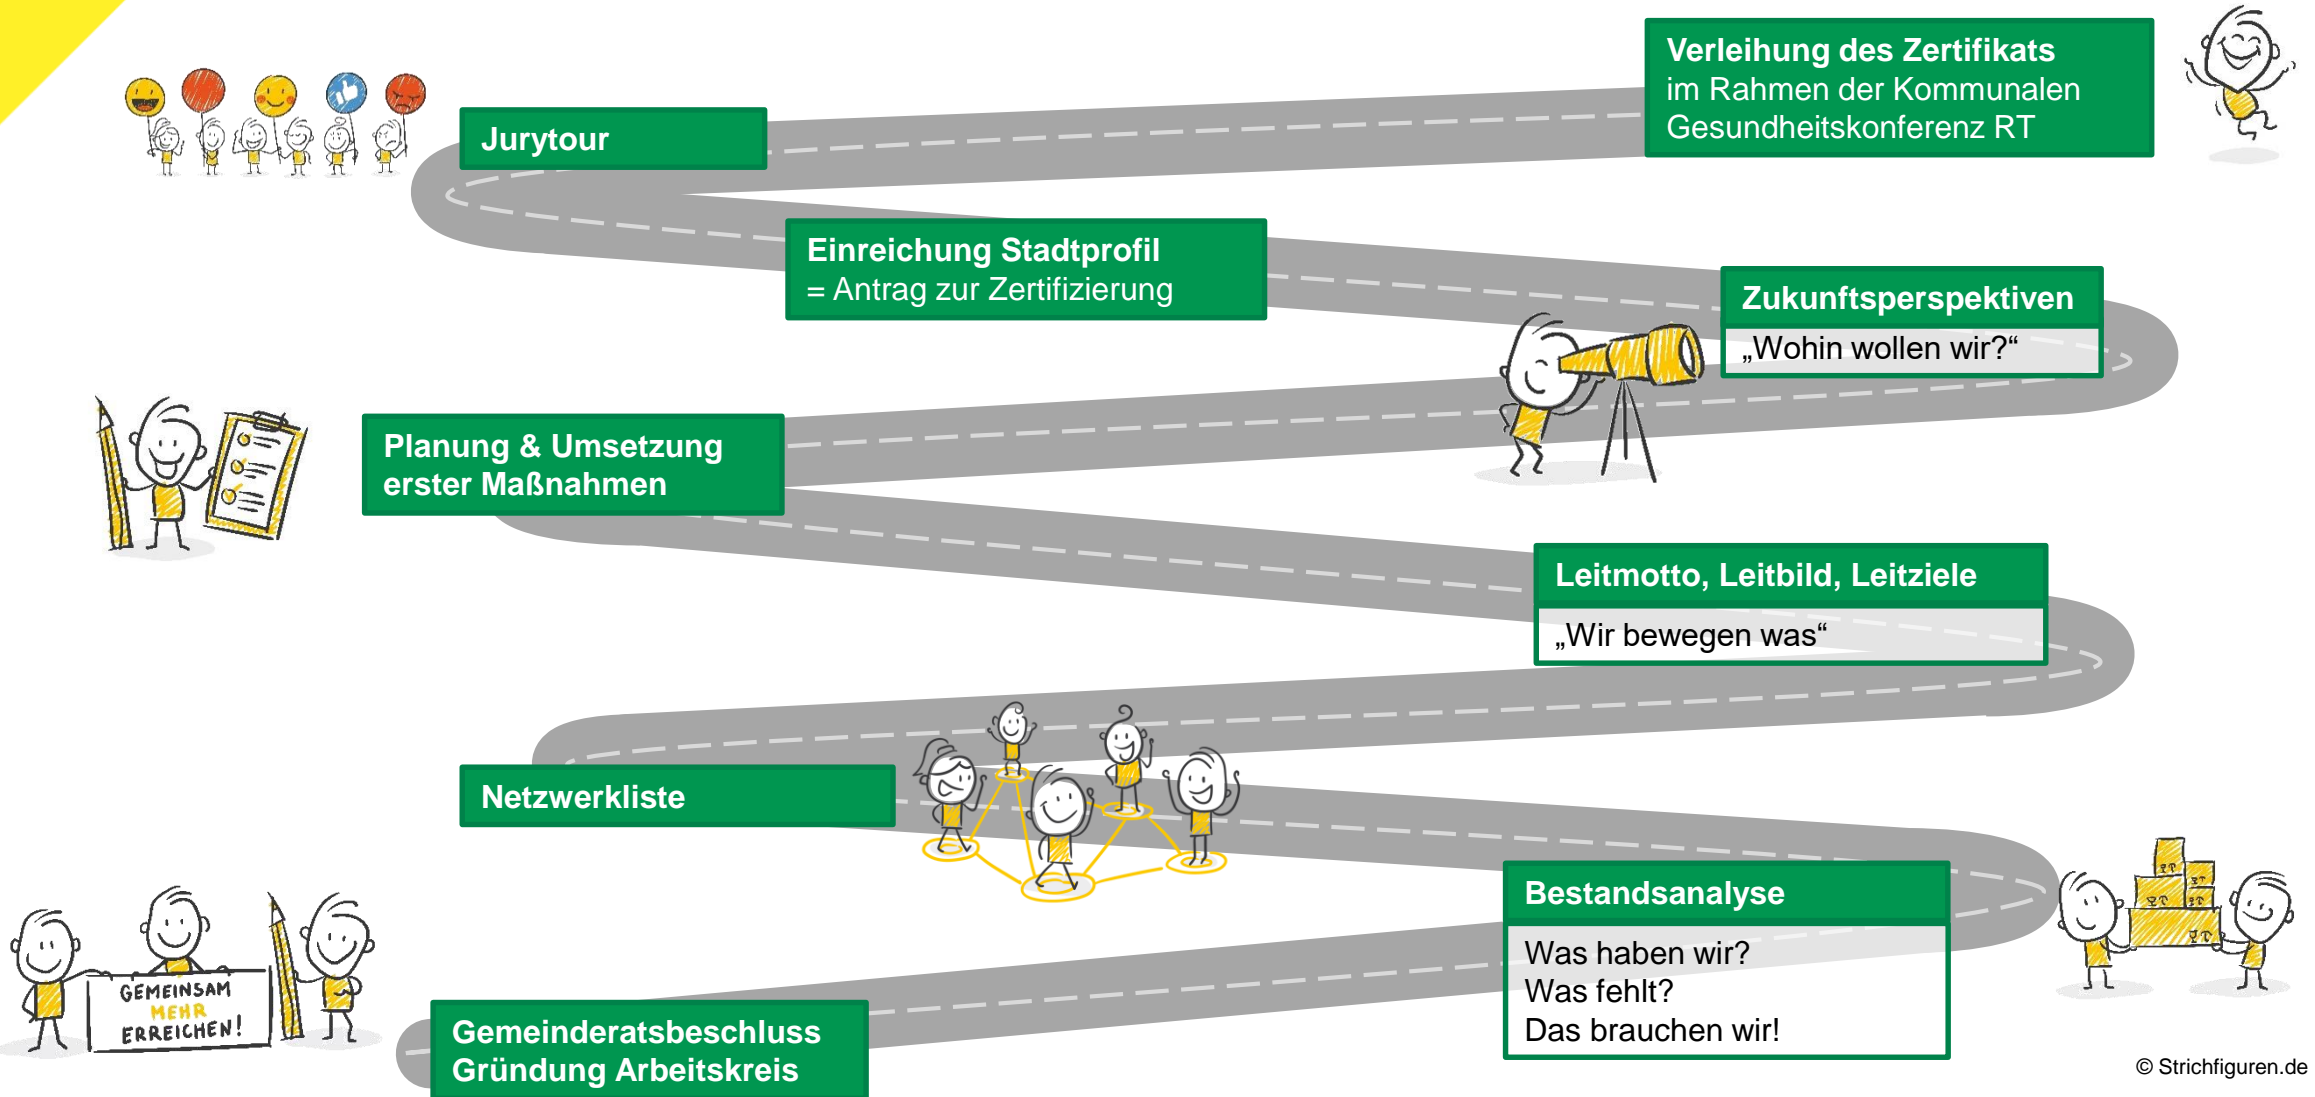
Verleihung des Zertifikats
im Rahmen der Kommunalen Gesundheitskonferenz RT

Jurytour

Einreichung Stadtprofil
= Antrag zur Zertifizierung

Zukunftsperspektiven
„Wohin wollen wir?“

Planung & Umsetzung erster Maßnahmen

Leitmotto, Leitbild, Leitziele
„Wir bewegen was“

Netzwerkliste

Bestandsanalyse
Was haben wir?
Was fehlt?
Das brauchen wir!

GEMEINSAM MEHR ERREICHEN!

Gemeinderatsbeschluss
Gründung Arbeitskreis

© Strichfiguren.de